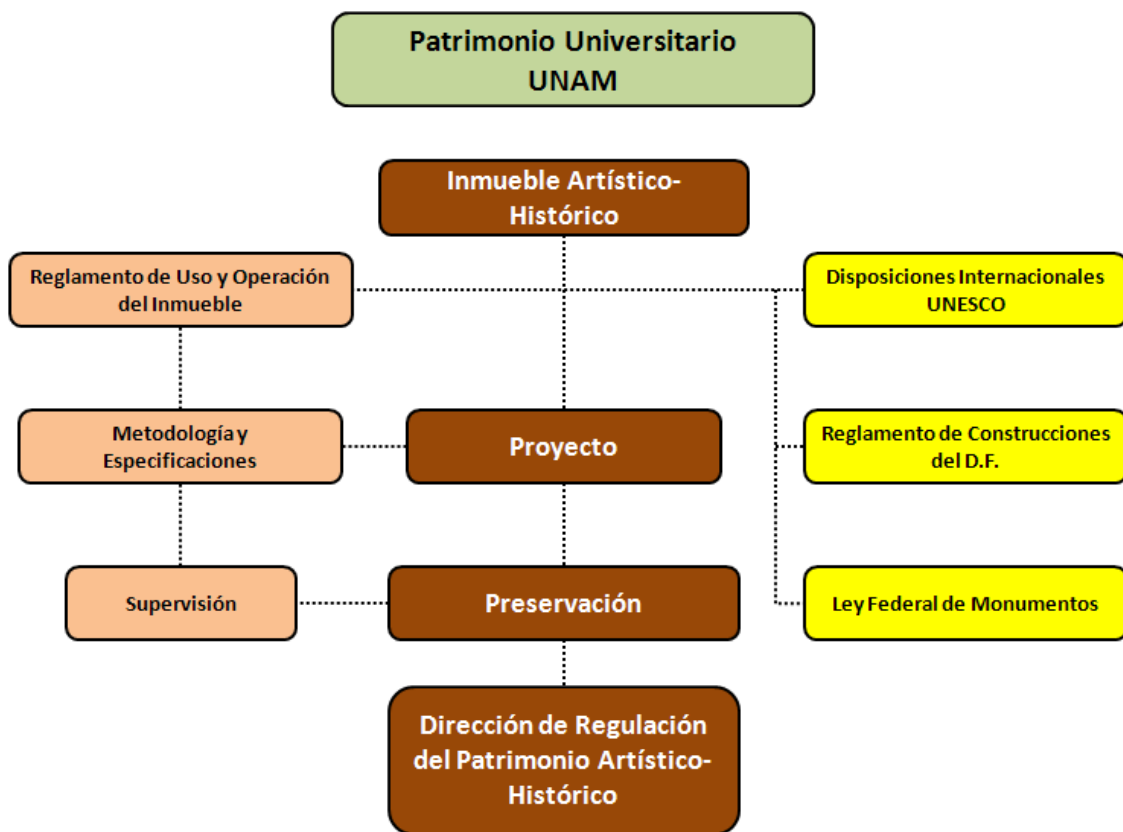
Patrimonio Universitario
UNAM

Inmueble Artístico-Histórico

Reglamento de Uso y Operación del Inmueble

Disposiciones Internacionales UNESCO

Metodología y Especificaciones

Proyecto

Reglamento de Construcciones del D.F.

Supervisión

Preservación

Ley Federal de Monumentos

Dirección de Regulación del Patrimonio Artístico-Histórico